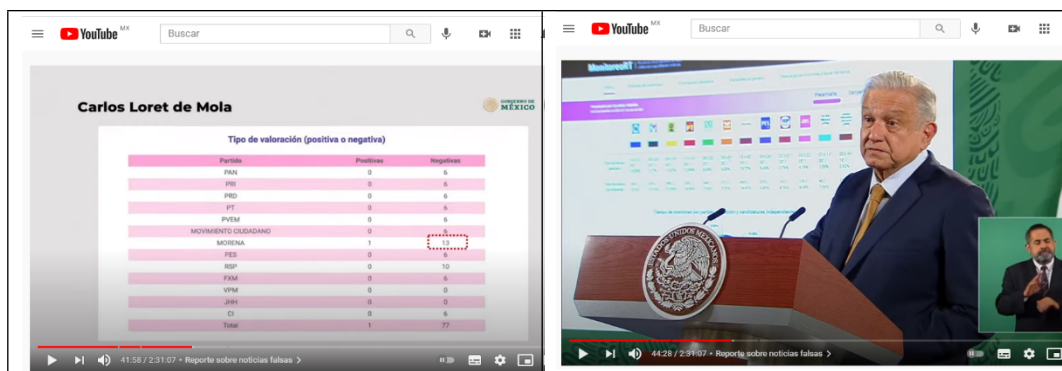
YouTube MX

Buscar

Carlos Loret de Mola

GOBIERNO DE MÉXICO

Tipo de valoración (positiva o negativa)

| Partido | Positivas | Negativas |
|---|---|---|
| PAN | 0 | 6 |
| PRI | 0 | 6 |
| PRD | 0 | 6 |
| PT | 0 | 6 |
| PVEM | 0 | 6 |
| MOVIMIENTO CIUDADANO | 0 | 6 |
| MORENA | 1 | 13 |
| PES | 0 | 6 |
| RSP | 0 | 10 |
| FXM | 0 | 6 |
| VPM | 0 | 0 |
| JHH | 0 | 0 |
| CI | 0 | 6 |
| Total | 1 | 77 |

41:58 / 2:31:07 • Reporte sobre noticias falsas >

YouTube MX

Buscar

MonitoreoRT

ESTADOS UNIDOS MEXICANOS

44:28 / 2:31:07 • Reporte sobre noticias falsas >